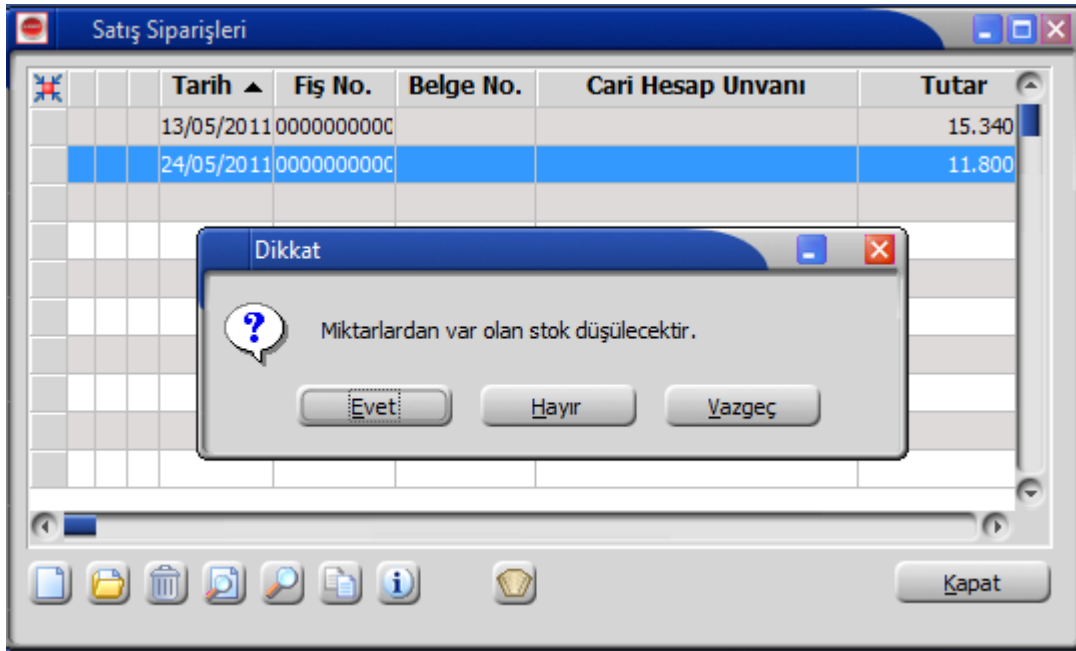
Satış Siparişleri

| | | | Tarih ▲ | Fiş No. | Belge No. | Cari Hesap Unvanı | Tutar |
|---|---|---|---|---|---|---|---|
| | | | 13/05/2011 | 000000000C | | | 15.340 |
| | | | 24/05/2011 | 000000000C | | | 11.800 |

Dikkat

Miktarlardan var olan stok düşülecektir.

Evet Hayır Vazgeç

Kapat